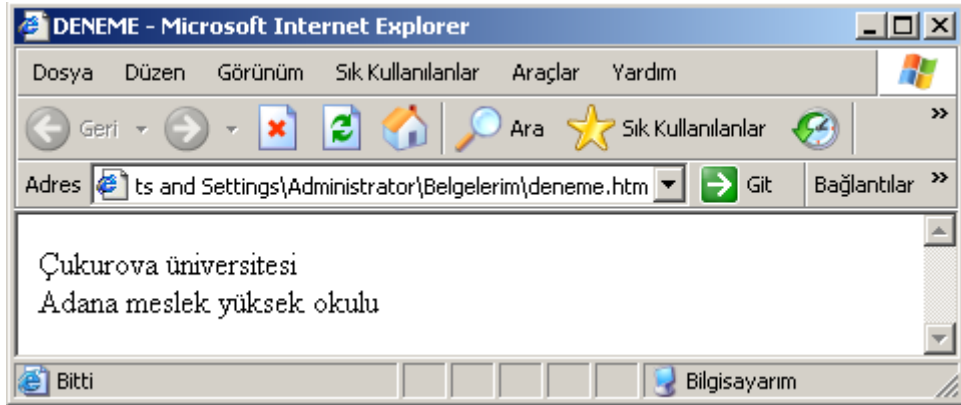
DENEME - Microsoft Internet Explorer

Dosya Düzen Görünüm Sık Kullanılanlar Araçlar Yardım

Geri Ara Sık Kullanılanlar »

Adres ts and Settings\Administrator\Belgelerim\deneme.htm Git Bağlantılar »

Çukurova üniversitesi
Adana meslek yüksek okulu

Bitti Bilgisayarım